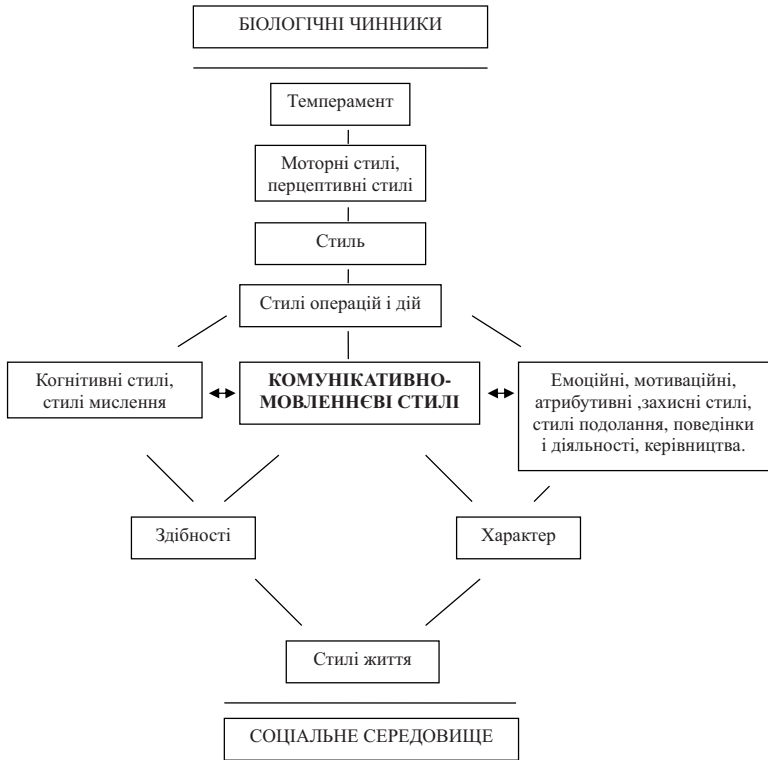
БІОЛОГІЧНІ ЧИННИКИ

Темперамент

Моторні стилі, перцептивні стилі

Стиль

Стилі операцій і дій

Когнітивні стилі, стилі мислення

КОМУНІКАТИВНО-МОВЛЕННЄВІ СТИЛІ

Емоційні, мотиваційні, атрибутивні ,захисні стилі, стилі подолання, поведінки і діяльності, керівництва.

Здібності

Характер

Стилі життя

СОЦІАЛЬНЕ СЕРЕДОВИЩЕ